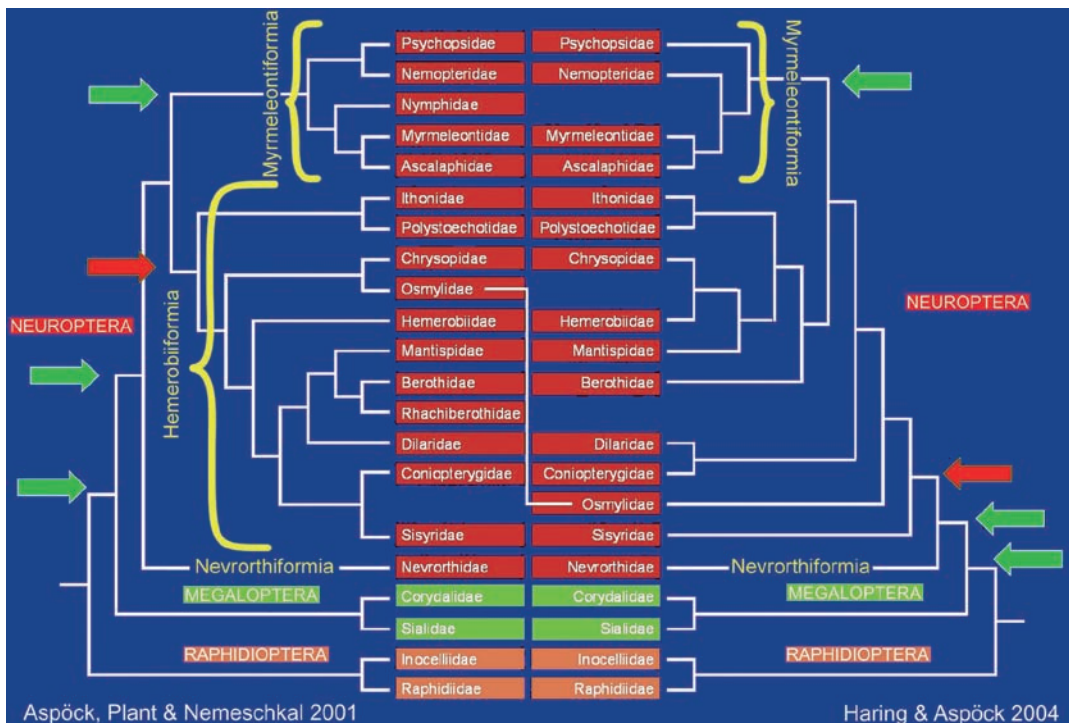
Myrmeleontiformia

Psychopsidae
Nemopteridae
Nymphidae
Myrmeleontidae
Ascalaphidae
Ithonidae
Polystoechotidae
Chrysopidae
Osmylidae
Hemerobiidae
Mantispidae
Berothidae
Rhachiberothidae
Dilaridae
Coniopterygidae
Sisyridae
Nevrorthidae
Corydalidae
Sialidae
Inocelliidae
Raphidiidae

Psychopsidae
Nemopteridae
Myrmeleontidae
Ascalaphidae
Ithonidae
Polystoechotidae
Chrysopidae
Hemerobiidae
Mantispidae
Berothidae
Dilaridae
Coniopterygidae
Osmylidae
Sisyridae
Nevrorthidae
Corydalidae
Sialidae
Inocelliidae
Raphidiidae

Myrmeleontiformia

Hemerobiiformia

NEUROPTERA

NEUROPTERA

Nevrorthiformia

Nevrorthiformia

MEGALOPTERA

MEGALOPTERA

RAPHIDIOPTERA

RAPHIDIOPTERA

Aspöck, Plant & Nemeschkal 2001

Haring & Aspöck 2004